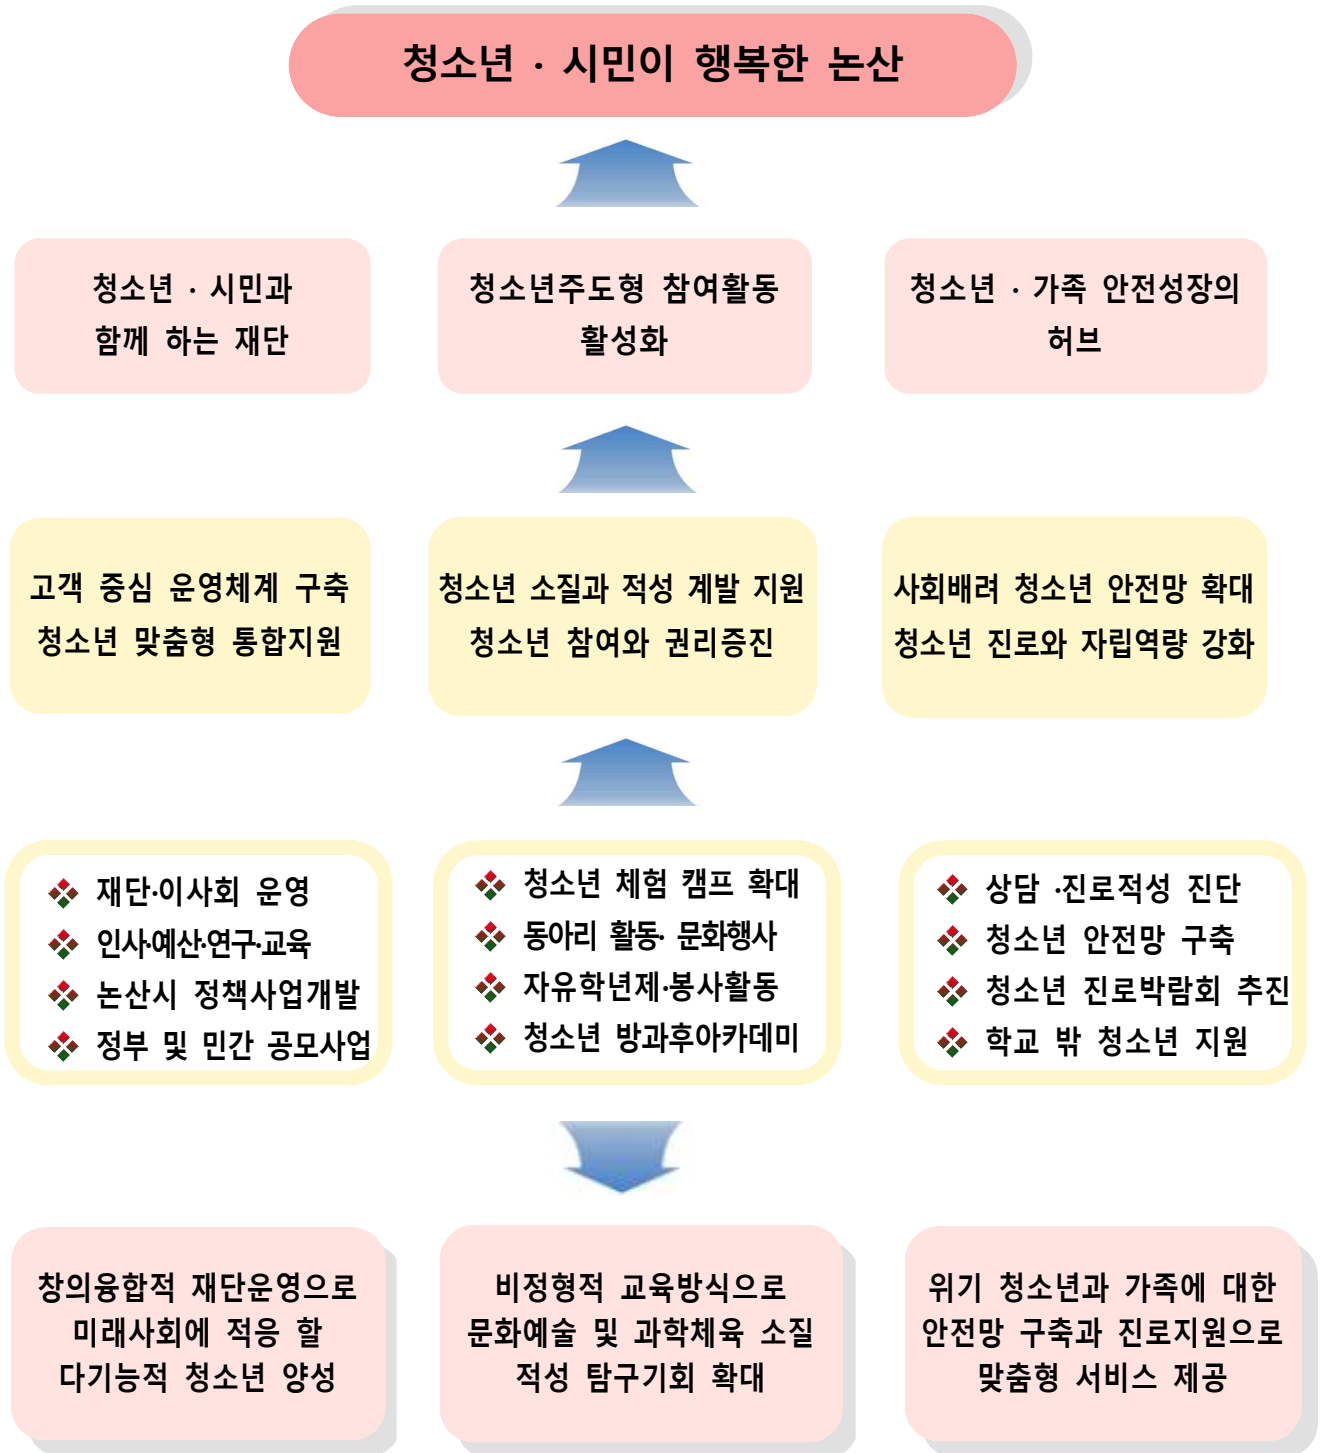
청소년 · 시민이 행복한 논산

청소년 · 시민과 함께 하는 재단

청소년주도형 참여활동 활성화

청소년 · 가족 안전성장의 허브

고객 중심 운영체계 구축
청소년 맞춤형 통합지원

청소년 소질과 적성 계발 지원
청소년 참여와 권리증진

사회배려 청소년 안전망 확대
청소년 진로와 자립역량 강화

❖ 재단·이사회 운영
❖ 인사·예산·연구·교육
❖ 논산시 정책사업개발
❖ 정부 및 민간 공모사업

❖ 청소년 체험 캠프 확대
❖ 동아리 활동· 문화행사
❖ 자유학년제·봉사활동
❖ 청소년 방과후아카데미

❖ 상담 ·진로적성 진단
❖ 청소년 안전망 구축
❖ 청소년 진로박람회 추진
❖ 학교 밖 청소년 지원

창의융합적 재단운영으로 미래사회에 적응 할 다기능적 청소년 양성

비정형적 교육방식으로 문화예술 및 과학체육 소질 적성 탐구기회 확대

위기 청소년과 가족에 대한 안전망 구축과 진로지원으로 맞춤형 서비스 제공